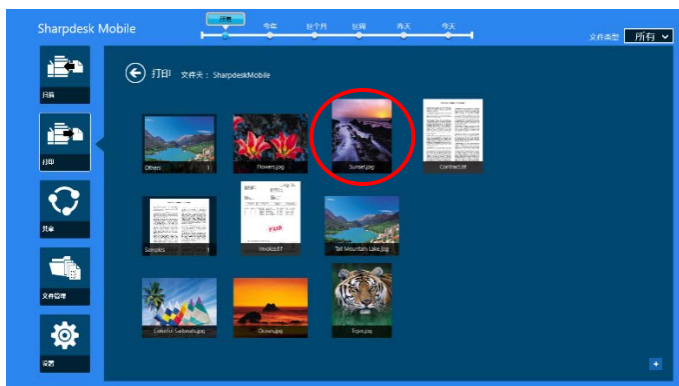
Sharpdesk Mobile

所有 今年 这个月 这周 昨天 今天

文件类型 所有

扫描

打印

共享

文件管理

设置

打印 文件夹：SharpdeskMobile

Others

Flowers.jpg

Sunset.jpg

Contract.tif

Samples

Invoice.tif

Tall Mountain Lake.jpg

Colorful Sailboats.jpg

Ocean.jpg

Tiger.jpg

+